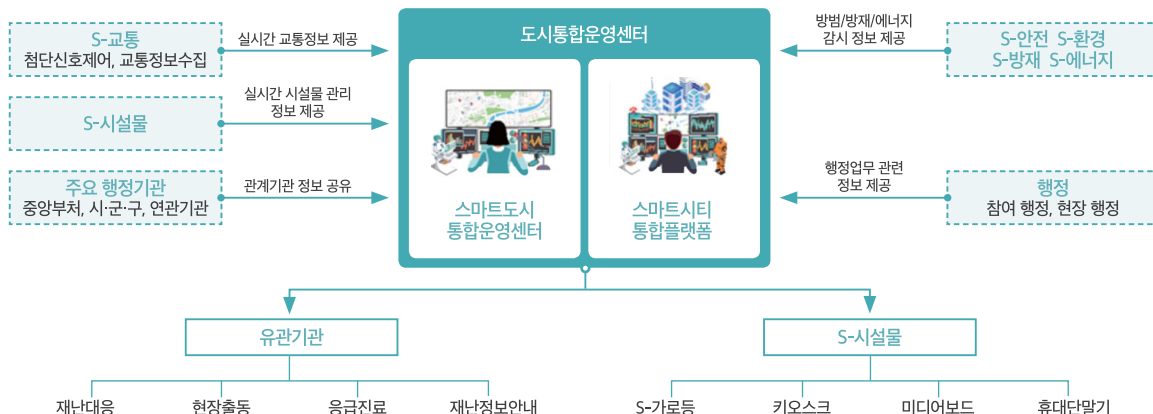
S-교통
첨단신호제어, 교통정보수집

실시간 교통정보 제공

S-시설물

실시간 시설물 관리 정보 제공

주요 행정기관
중앙부처, 시·군·구, 연관기관

관계기관 정보 공유

도시통합운영센터

스마트도시
통합운영센터

스마트시티
통합플랫폼

방범/방재/에너지
감시 정보 제공

S-안전 S-환경
S-방재 S-에너지

행정업무 관련
정보 제공

행정
참여 행정, 현장 행정

유관기관

재난대응

현장출동

응급진료

재난정보안내

S-시설물

S-가로등

키오스크

미디어보드

휴대단말기